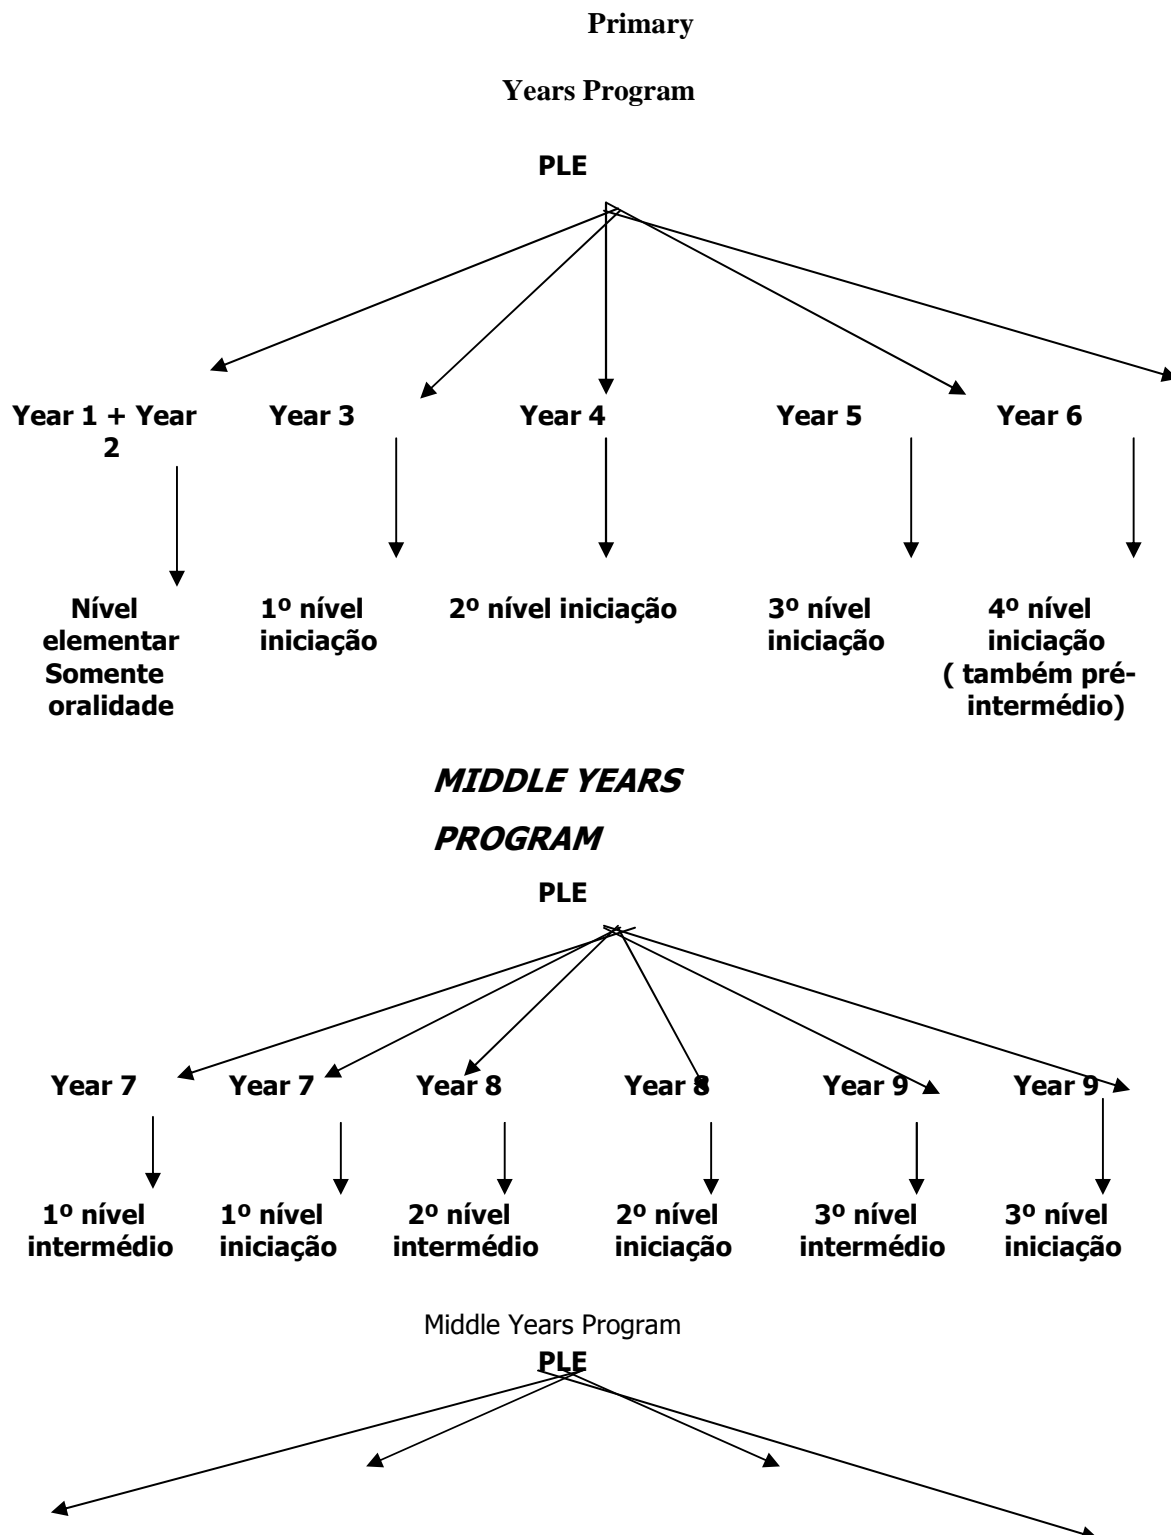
Primary

Years Program

PLE

Year 1 + Year 2

Nível elementar Somente oralidade

Year 3

1º nível iniciação

Year 4

2º nível iniciação

Year 5

3º nível iniciação

Year 6

4º nível iniciação ( também pré-intermédio)

MIDDLE YEARS PROGRAM

PLE

Year 7

1º nível intermédio

Year 7

1º nível iniciação

Year 8

2º nível intermédio

Year 8

2º nível iniciação

Year 9

3º nível intermédio

Year 9

3º nível iniciação

Middle Years Program

PLE